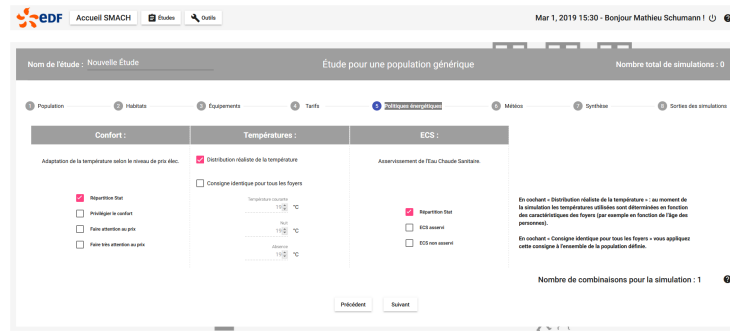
edf Accueil SMACH Études Outils

Mar 1, 2019 15:30 - Bonjour Mathieu Schumann !

Nom de l'étude : Nouvelle Étude

Étude pour une population générique

Nombre total de simulations : 0

1 Population 2 Habitats 3 Equipements 4 Tarifs 5 Politiques énergétiques 6 Météos 7 Synthèse 8 Sorties des simulations

| Confort : | Températures : | ECS : |
|---|---|---|
| Adaptation de la température selon le niveau de prix élec. | Distribution réaliste de la température | Asservissement de l'Eau Chaude Sanitaire. |
| | Consigne identique pour tous les foyers | |
| Répartition Stat | Température occupée 19 °C | Répartition Stat |
| Privilégier le confort | Nuit 19 °C | ECS asservi |
| Faire attention au prix | Absence 19 °C | ECS non asservi |
| Faire très attention au prix | | |

En cochant « Distribution réaliste de la température » : au moment de la simulation les températures utilisées sont déterminées en fonction des caractéristiques des foyers (par exemple en fonction de l'âge des personnes).

En cochant « Consigne identique pour tous les foyers » vous appliquez cette consigne à l'ensemble de la population définie.

Nombre de combinaisons pour la simulation : 1

Précédent Suivant